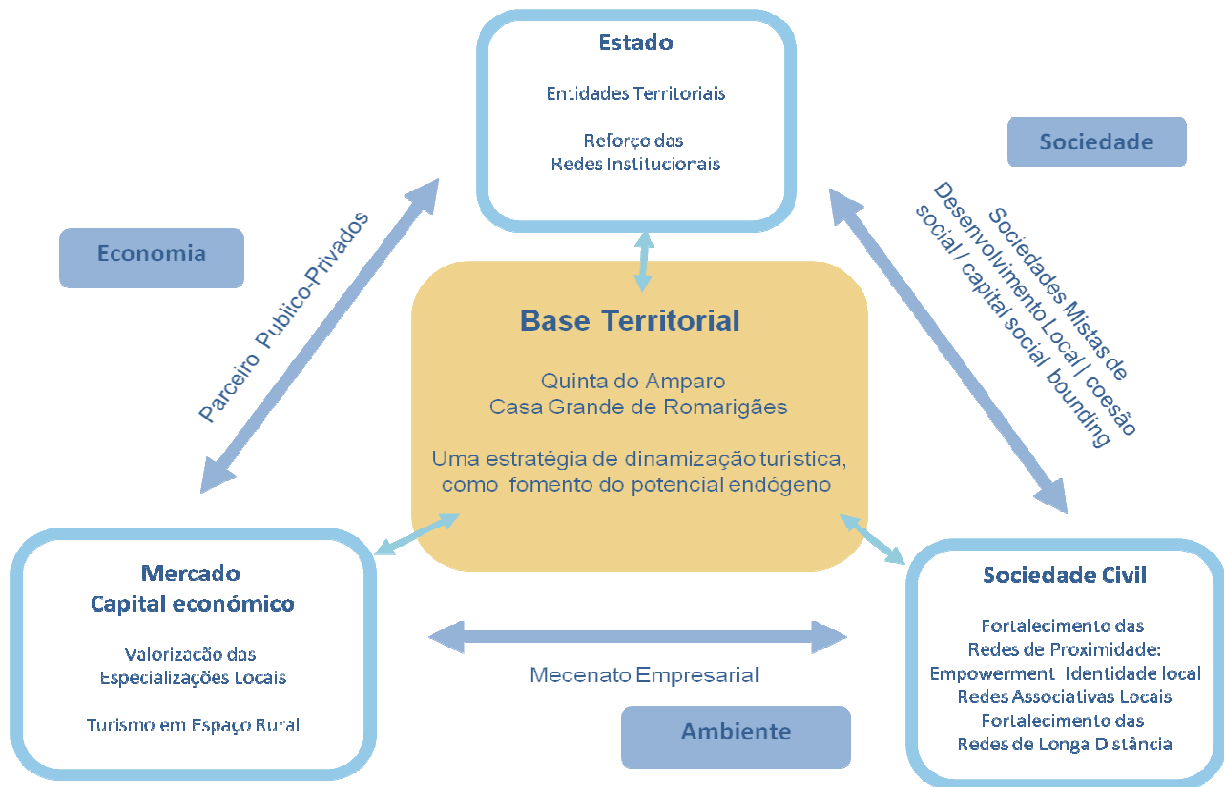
Estado

Entidades Territoriais

Reforço das
Redes Institucionais

Sociedade

Economia

Parceiro Publico-Privados

Sociedades Mistas de Desenvolvimento Local / coesão social / capital social bounding

Base Territorial

Quinta do Amparo
Casa Grande de Romarigães

Uma estratégia de dinamização turistica, como fomento do potencial endógeno

Mercado
Capital económico

Valorização das
Especializações Locais

Turismo em Espaço Rural

Mecenato Empresarial

Ambiente

Sociedade Civil

Fortalecimento das
Redes de Proximidade:
Empowerment Identidade local
Redes Associativas Locais
Fortalecimento das
Redes de Longa Distância